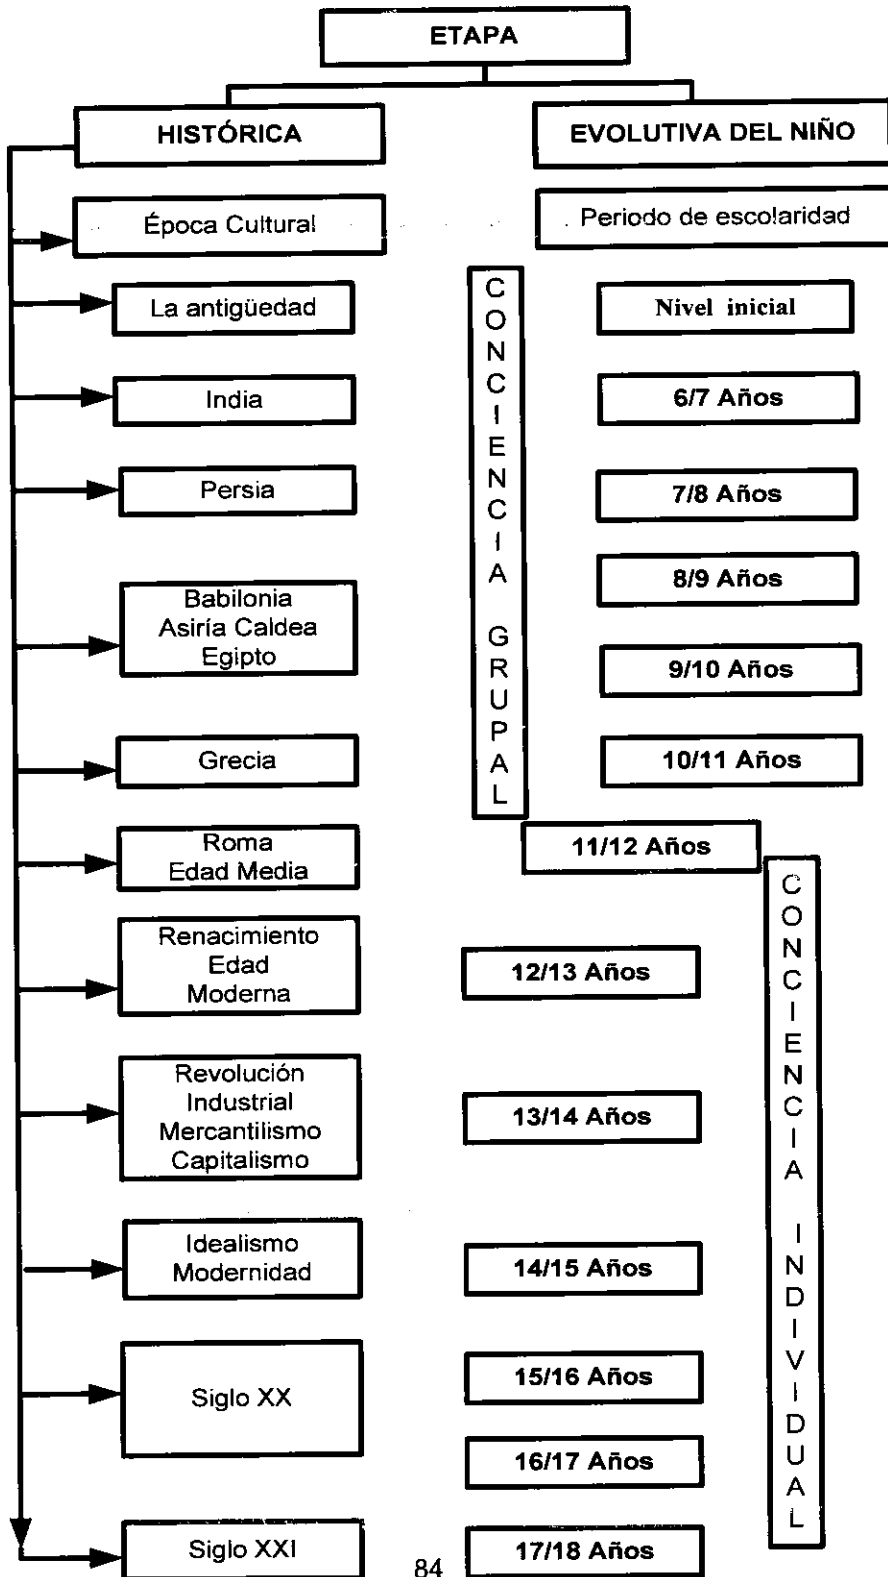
ETAPA

HISTÓRICA

EVOLUTIVA DEL NIÑO

Época Cultural

Periodo de escolaridad

La antigüedad

CONCIENCIA GRUPAL

Nivel inicial

India

6/7 Años

Persia

7/8 Años

8/9 Años

Babilonia Asiria Caldea Egipto

9/10 Años

Grecia

10/11 Años

Roma Edad Media

11/12 Años

CONCIENCIA INDIVIDUAL

Renacimiento Edad Moderna

12/13 Años

Revolución Industrial Mercantilismo Capitalismo

13/14 Años

Idealismo Modernidad

14/15 Años

Siglo XX

15/16 Años

16/17 Años

Siglo XXI

17/18 Años

84